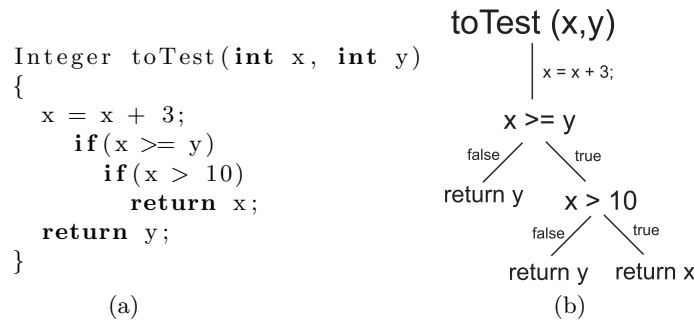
Integer toTest(int x, int y)
{
  x = x + 3;
    if(x >= y)
      if(x > 10)
        return x;
  return y;
}

(a)

toTest (x,y)

x = x + 3;

x >= y

false

true

return y

x > 10

false

true

return y

return x

(b)